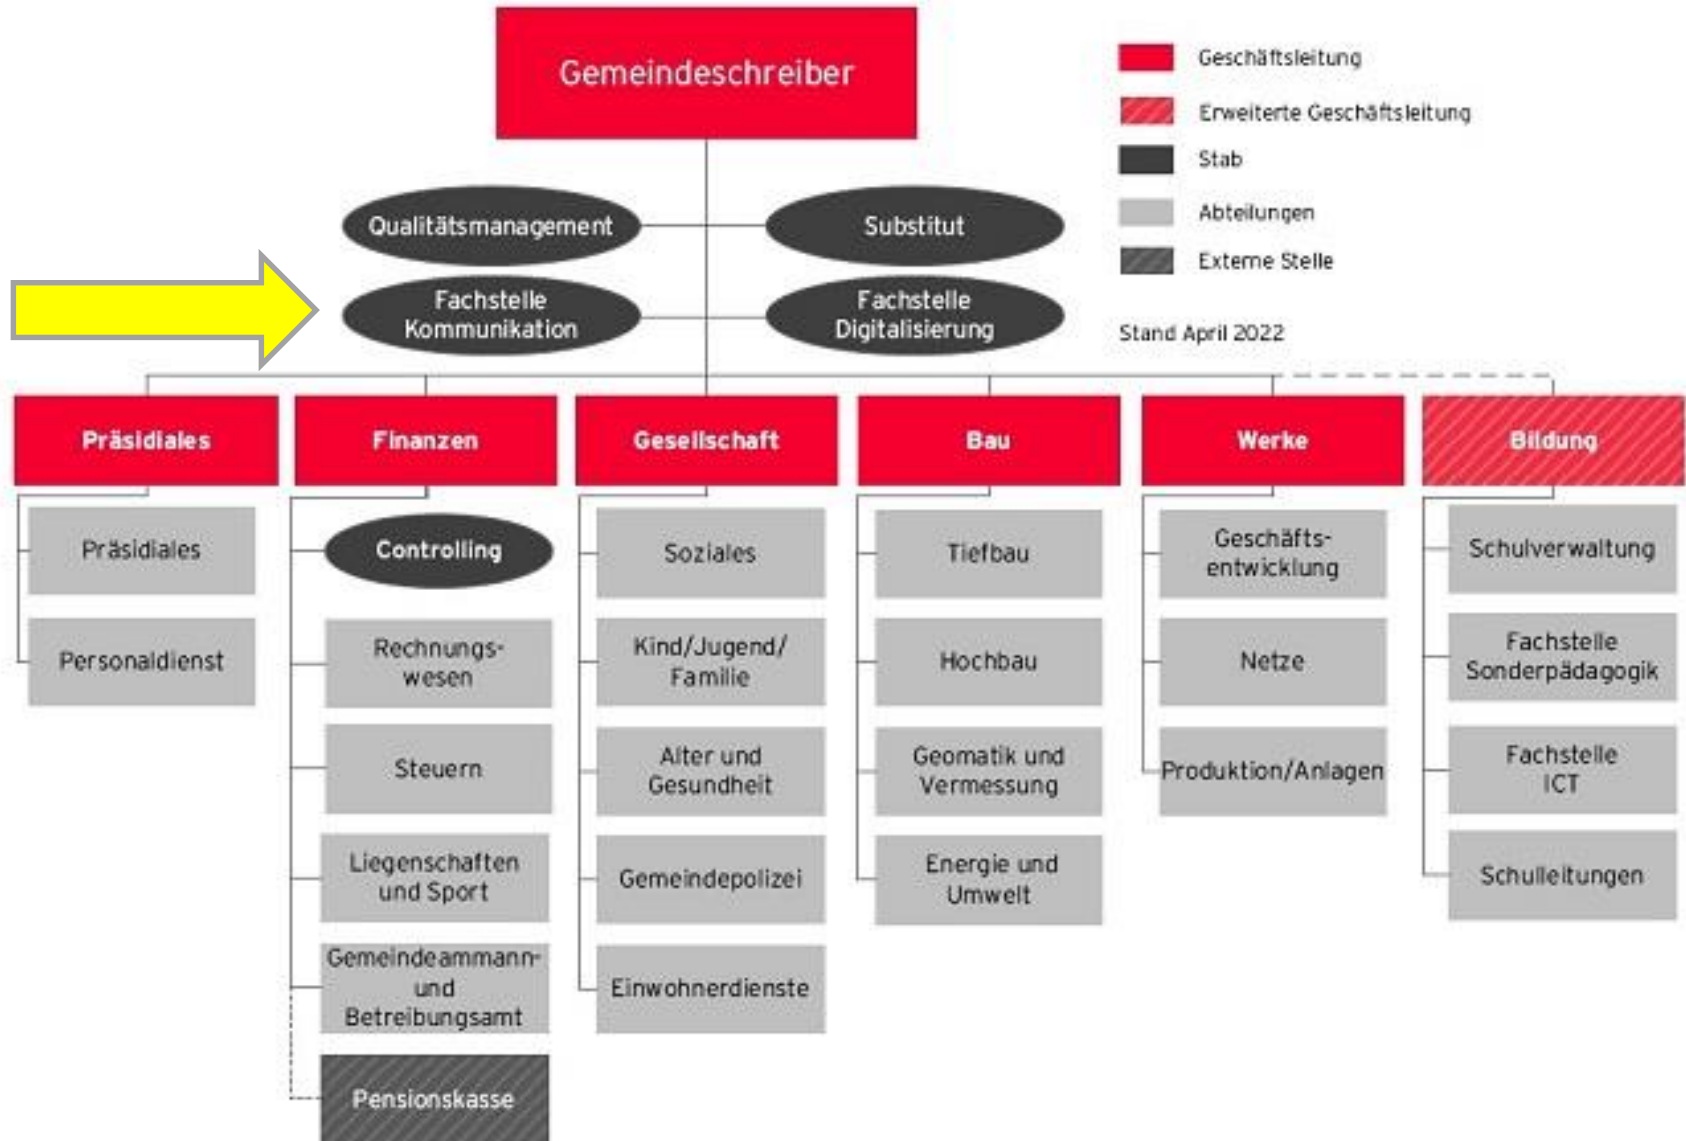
Gemeindeschreiber

Geschäftsleitung
Erweiterte Geschäftsleitung
Stab
Abteilungen
Externe Stelle

Stand April 2022

Qualitätsmanagement
Substitut
Fachstelle Kommunikation
Fachstelle Digitalisierung

Präsidiales
Präsidiales
Personaldienst

Finanzen
Controlling
Rechnungswesen
Steuern
Liegenschaften und Sport
Gemeindeammann- und Betreibungsamt
Pensionskasse

Gesellschaft
Soziales
Kind/Jugend/ Familie
Alter und Gesundheit
Gemeindepolizei
Einwohnerdienste

Bau
Tiefbau
Hochbau
Geomatik und Vermessung
Energie und Umwelt

Werke
Geschäftsentwicklung
Netze
Produktion/Anlagen

Bildung
Schulverwaltung
Fachstelle Sonderpädagogik
Fachstelle ICT
Schulleitungen